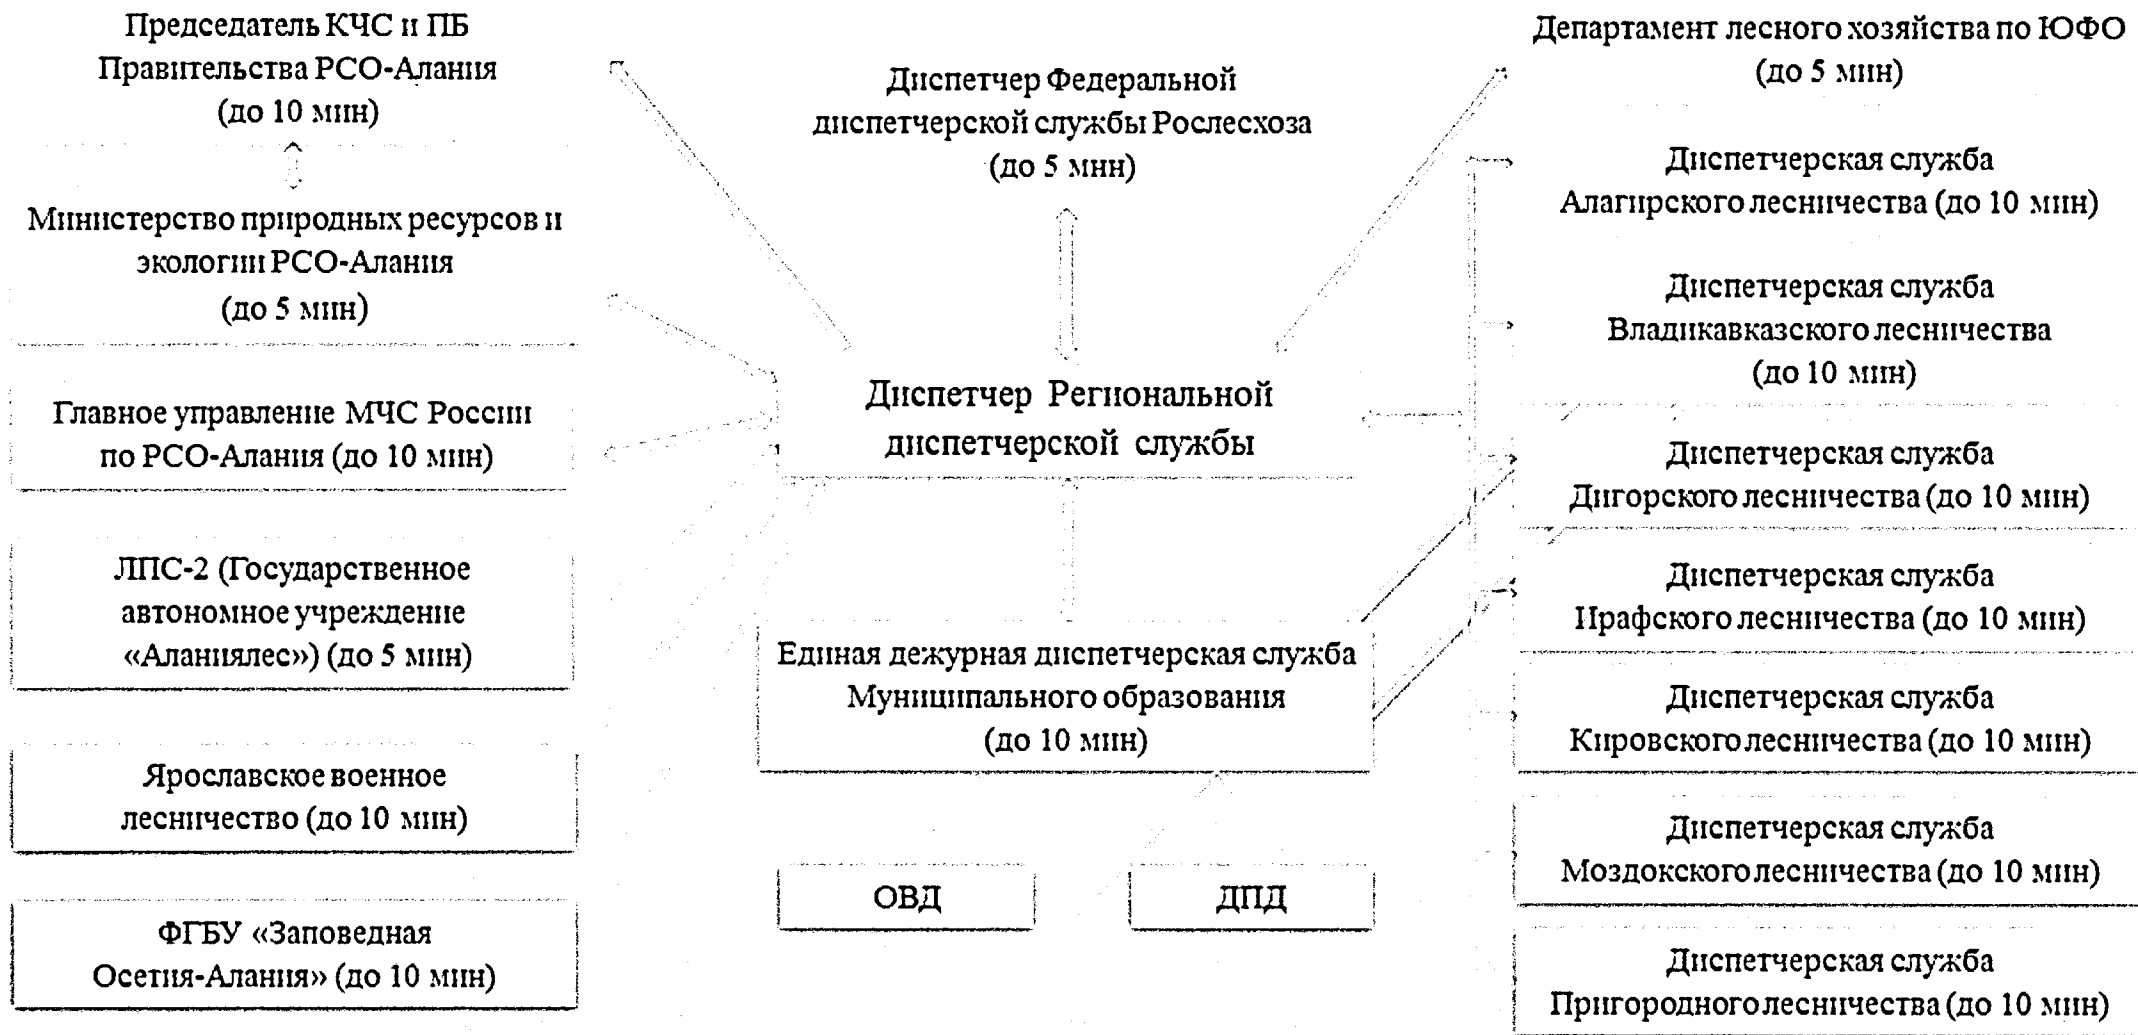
Председатель КЧС и ПБ Правительства РСО-Алания (до 10 мин)

Министерство природных ресурсов и экологии РСО-Алания (до 5 мин)

Главное управление МЧС России по РСО-Алания (до 10 мин)

ЛПС-2 (Государственное автономное учреждение «Аланиялес») (до 5 мин)

Ярославское военное лесничество (до 10 мин)

ФГБУ «Заповедная Осетия-Алания» (до 10 мин)

Диспетчер Федеральной диспетчерской службы Рослесхоза (до 5 мин)

Диспетчер Региональной диспетчерской службы

Единая дежурная диспетчерская служба Муниципального образования (до 10 мин)

ОВД

ДПД

Департамент лесного хозяйства по ЮФО (до 5 мин)

Диспетчерская служба Алагирского лесничества (до 10 мин)

Диспетчерская служба Владикавказского лесничества (до 10 мин)

Диспетчерская служба Дигорского лесничества (до 10 мин)

Диспетчерская служба Ирафского лесничества (до 10 мин)

Диспетчерская служба Кировского лесничества (до 10 мин)

Диспетчерская служба Моздокского лесничества (до 10 мин)

Диспетчерская служба Пригородного лесничества (до 10 мин)